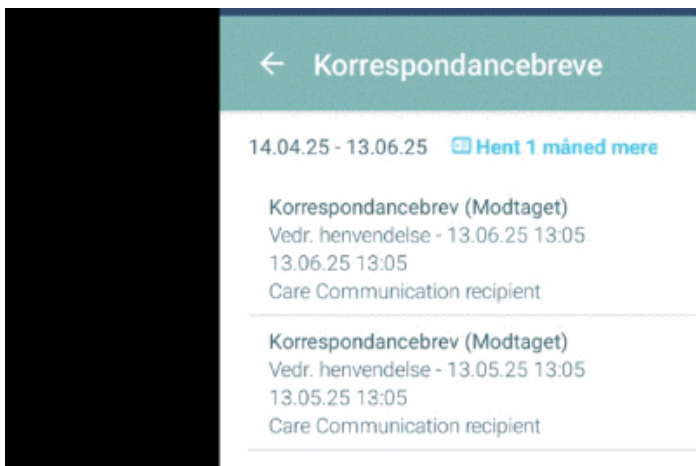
← Korrespondancebreve

14.04.25 - 13.06.25 Hent 1 måned mere

Korrespondancebrev (Modtaget)
Vedr. henvendelse - 13.06.25 13:05
13.06.25 13:05
Care Communication recipient

Korrespondancebrev (Modtaget)
Vedr. henvendelse - 13.05.25 13:05
13.05.25 13:05
Care Communication recipient